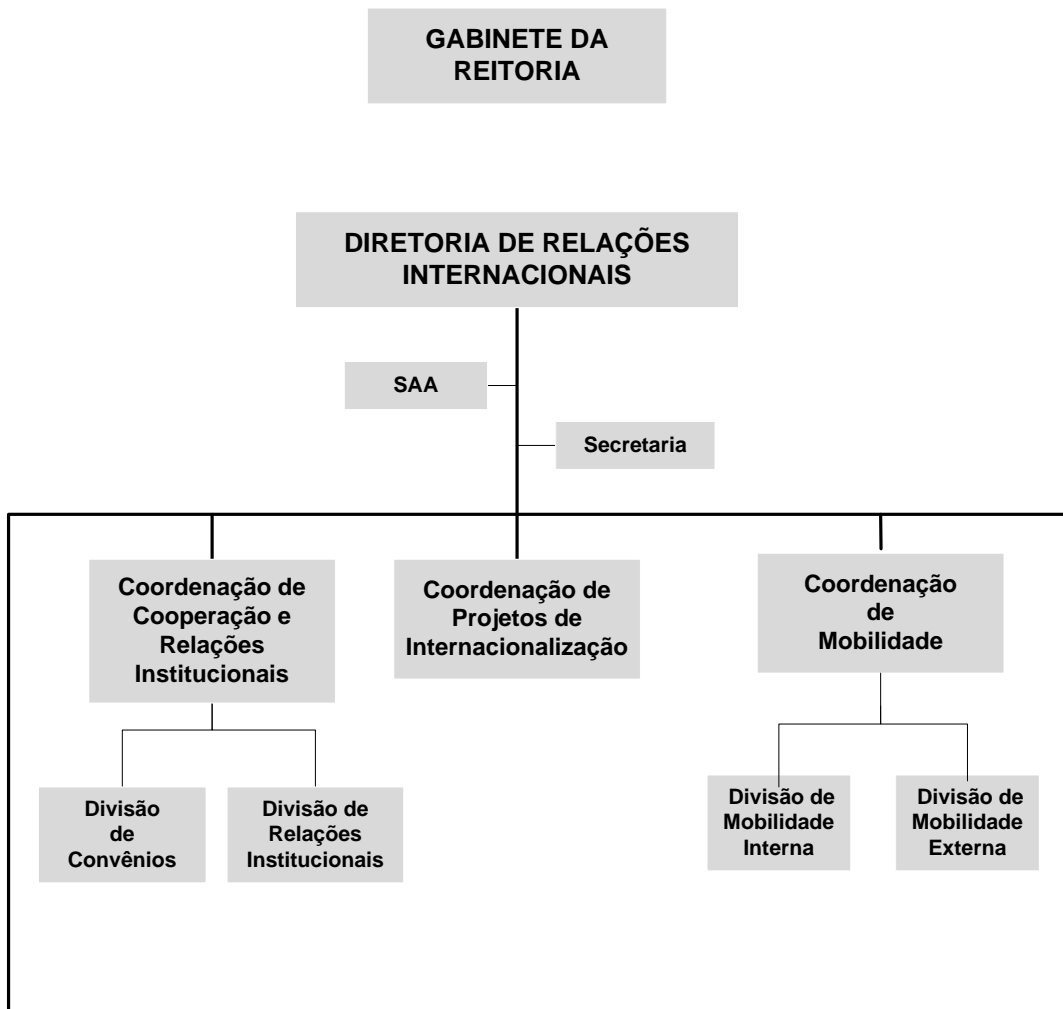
GABINETE DA REITORIA

DIRETORIA DE RELAÇÕES INTERNACIONAIS

SAA

Secretaria

Coordenação de Cooperação e Relações Institucionais

Coordenação de Projetos de Internacionalização

Coordenação de Mobilidade

Divisão de Convênios

Divisão de Relações Institucionais

Divisão de Mobilidade Interna

Divisão de Mobilidade Externa